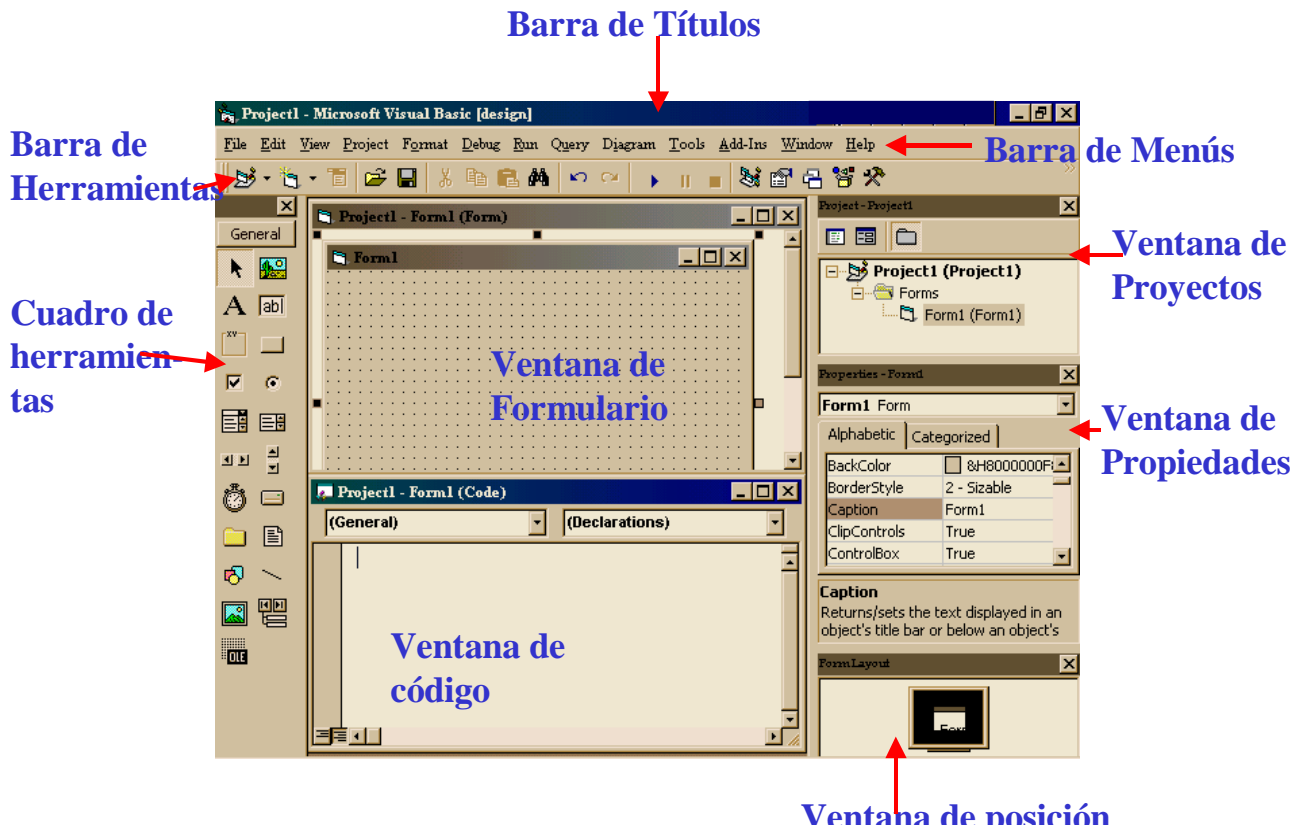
Barra de Títulos

Project1 - Microsoft Visual Basic [design]

File Edit View Project Format Debug Run Query Diagram Tools Add-Ins Window Help

Barra de Menús

Barra de Herramientas

Cuadro de herramientas

General

Project1 - Form1 (Form)

Form1

Ventana de Formulario

Project - Project1

Ventana de Proyectos

Project1 (Project1)
Forms
Form1 (Form1)

Properties - Form1

Form1 Form

Alphabetic Categorized

Ventana de Propiedades

| BackColor | &H8000000F |
|---|---|
| BorderStyle | 2 - Sizable |
| Caption | Form1 |
| ClipControls | True |
| ControlBox | True |

Caption
Returns/sets the text displayed in an object's title bar or below an object's

Project1 - Form1 (Code)

(General) (Declarations)

Ventana de código

Form Layout

Form

Ventana de posición